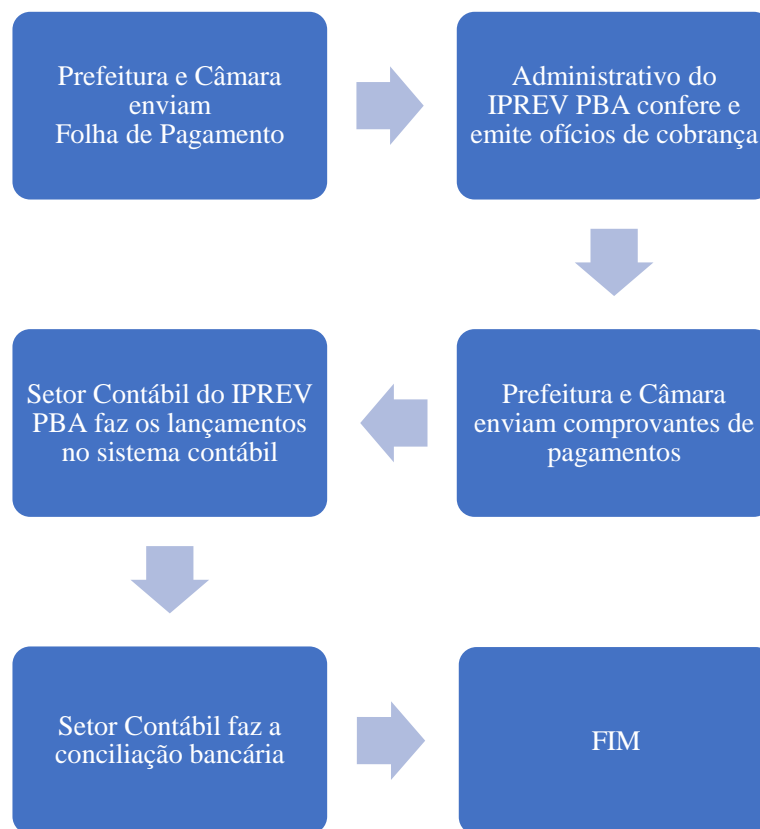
Prefeitura e Câmara enviam
Folha de Pagamento

Administrativo do IPREV PBA confere e emite ofícios de cobrança

Prefeitura e Câmara enviam comprovantes de pagamentos

Setor Contábil do IPREV PBA faz os lançamentos no sistema contábil

Setor Contábil faz a conciliação bancária

FIM